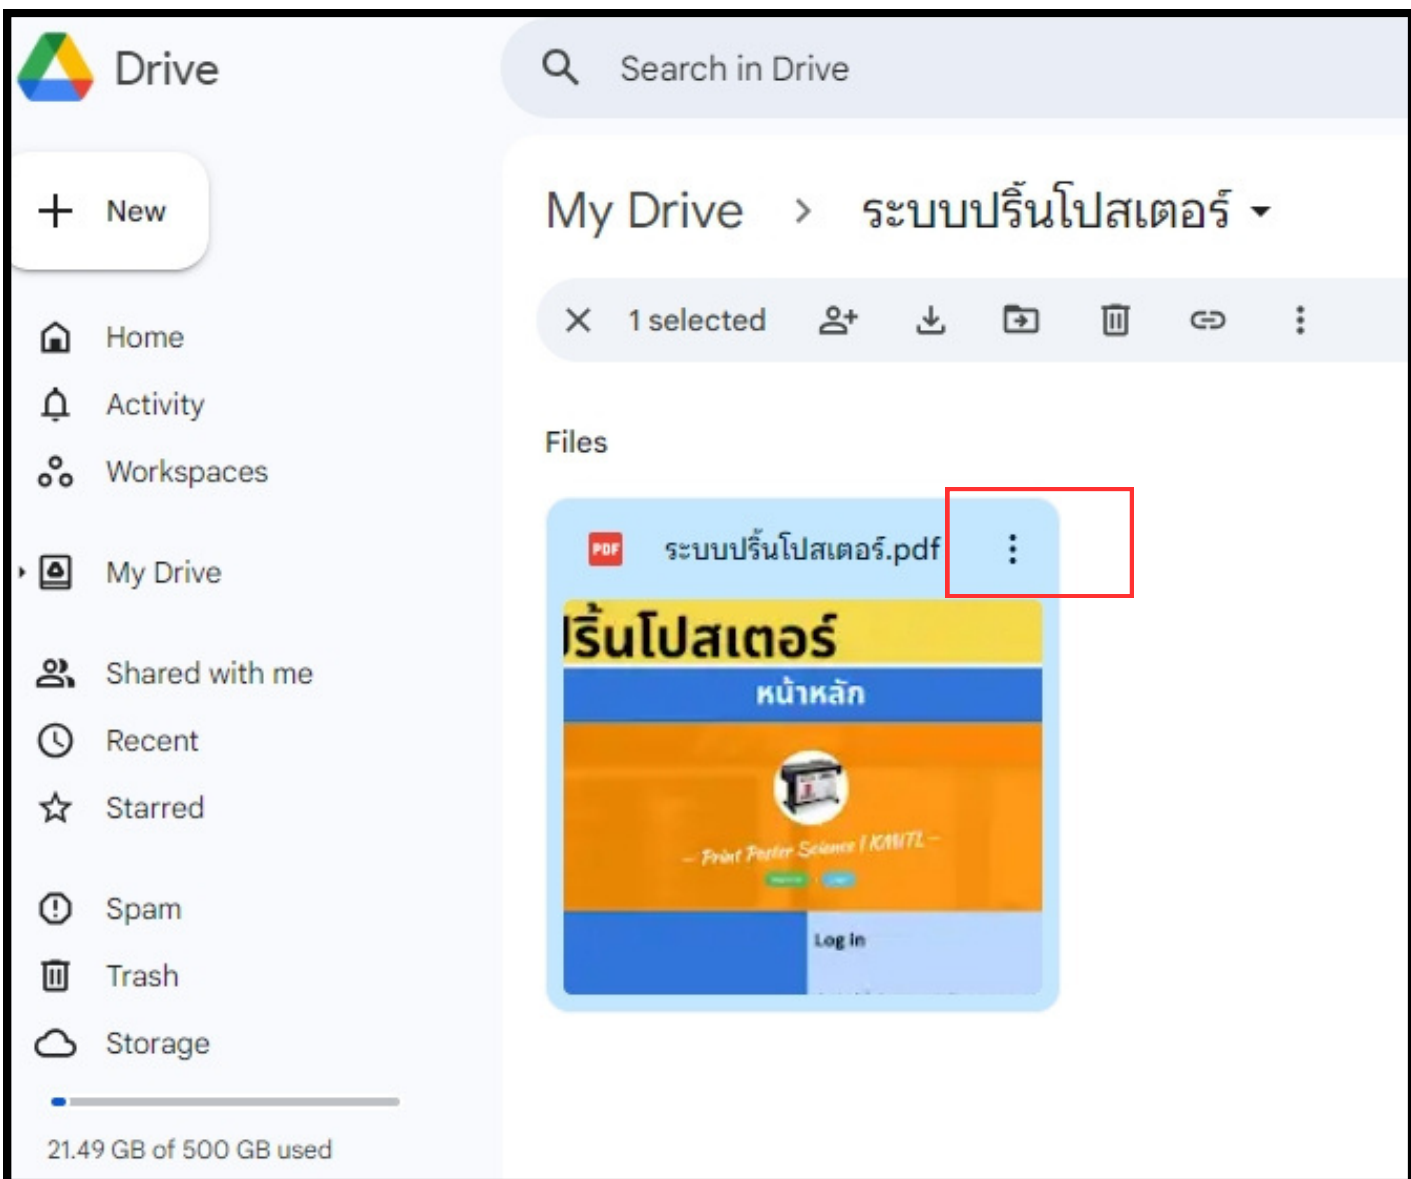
Drive

Search in Drive

New

Home
Activity
Workspaces

My Drive

Shared with me
Recent
Starred

Spam
Trash
Storage

21.49 GB of 500 GB used

My Drive > ระบบปริ้นโปสเตอร์

1 selected

Files

PDF ระบบปริ้นโปสเตอร์.pdf

ริ้นโปสเตอร์
หน้าหลัก
– Print Poster Science I KMITL –
Log in